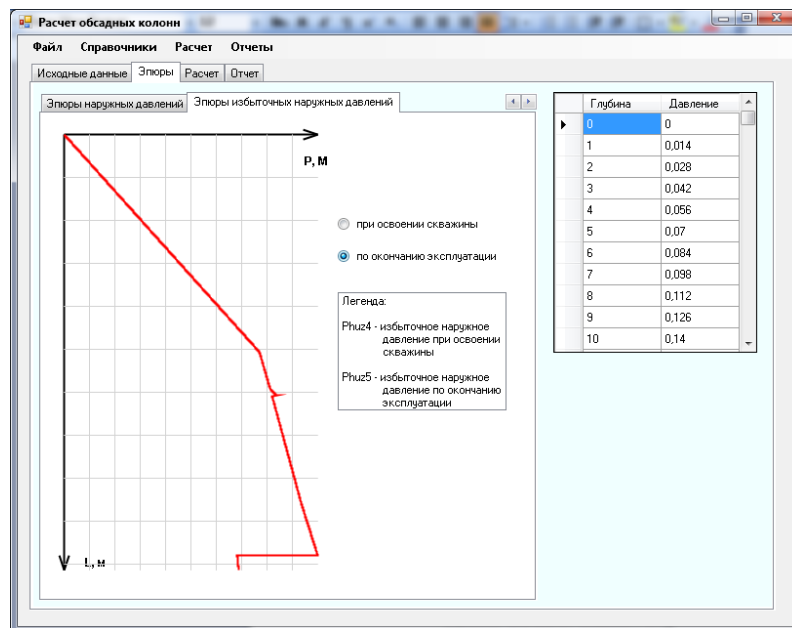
Расчет обсадных колонн

Файл Справочники Расчет Отчеты

Исходные данные Эпюры Расчет Отчет

Эпюры наружных давлений Эпюры избыточных наружных давлений

P, M

L, M

при освоении скважины

по окончанию эксплуатации

Легенда:

Phuz4 - избыточное наружное давление при освоении скважины

Phuz5 - избыточное наружное давление по окончанию эксплуатации

| | Глубина | Давление |
|---|---|---|
| ▶ | 0 | 0 |
| | 1 | 0,014 |
| | 2 | 0,028 |
| | 3 | 0,042 |
| | 4 | 0,056 |
| | 5 | 0,07 |
| | 6 | 0,084 |
| | 7 | 0,098 |
| | 8 | 0,112 |
| | 9 | 0,126 |
| | 10 | 0,14 |